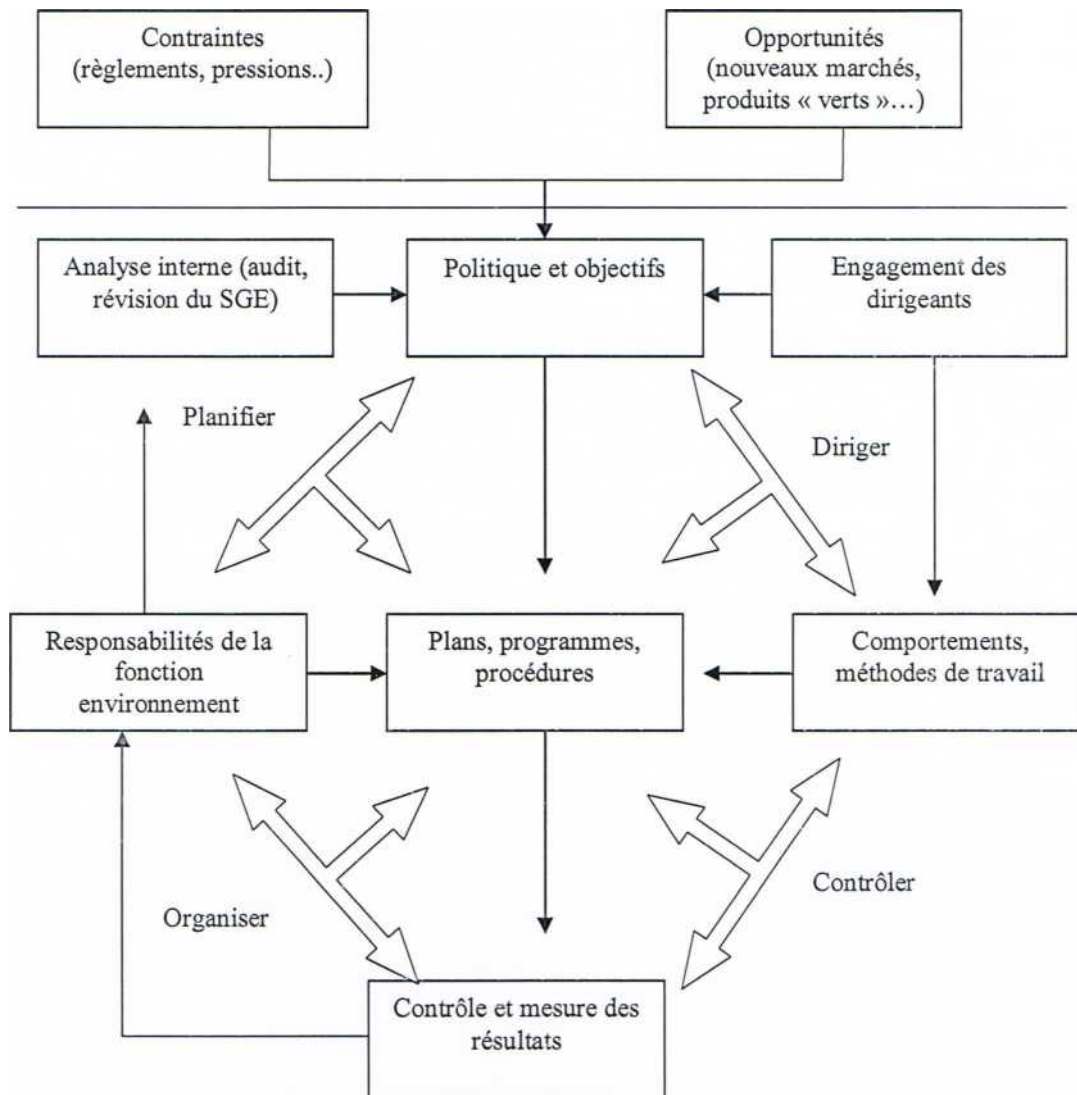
Contraintes (règlements, pressions..)

Opportunités (nouveaux marchés, produits « verts »…)

Analyse interne (audit, révision du SGE)

Politique et objectifs

Engagement des dirigeants

Planifier

Diriger

Responsabilités de la fonction environnement

Plans, programmes, procédures

Comportements, méthodes de travail

Organiser

Contrôler

Contrôle et mesure des résultats